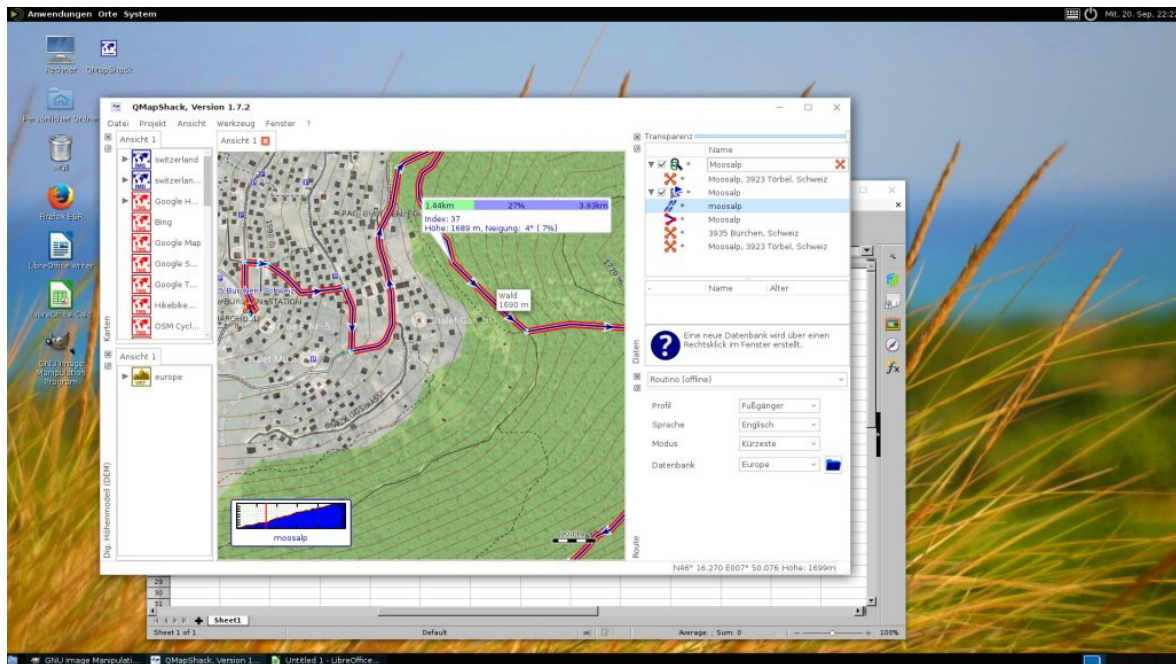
Anwendungen Orte System

Mit. 20. Sep. 22:22

Rechner QMapShack

Persönlicher Ordner

Müll

Firefox ESR

LibreOffice Writer

LibreOffice Calc

GNU Image Manipulation Program

QMapShack, Version 1.7.2

Datei Projekt Ansicht Werkzeug Fenster ?

Ansicht 1

switzerland

switzerlan...

Google H...

Bing

Google Map

Google S...

Google T...

Hikebike...

OSM Cycl...

Karten

Ansicht 1

europe

Dig. Höhenmodell (DEM)

Ansicht 1

1.44km 27% 3.93km

Index: 37

Höhe: 1689 m, Neigung: 4° ( 7%)

Wald

1690 m

moosalp

Transparenz

Name

Moosalp

Moosalp, 3923 Törbel, Schweiz

Moosalp

moosalp

Moosalp

3935 Bürchen, Schweiz

Moosalp, 3923 Törbel, Schweiz

Name Alter

Eine neue Datenbank wird über einen Rechtsklick im Fenster erstellt.

Daten

Routino (offline)

Profil Fußgänger

Sprache Englisch

Modus Kürzeste

Datenbank Europe

Route

N46° 16.270 E007° 50.076 Höhe: 1699m

29

30

31

Sheet1

Sheet 1 of 1

Default

Average: ; Sum: 0

100%

GNU Image Manipulati... QMapShack, Version 1... Untitled 1 - LibreOffice...